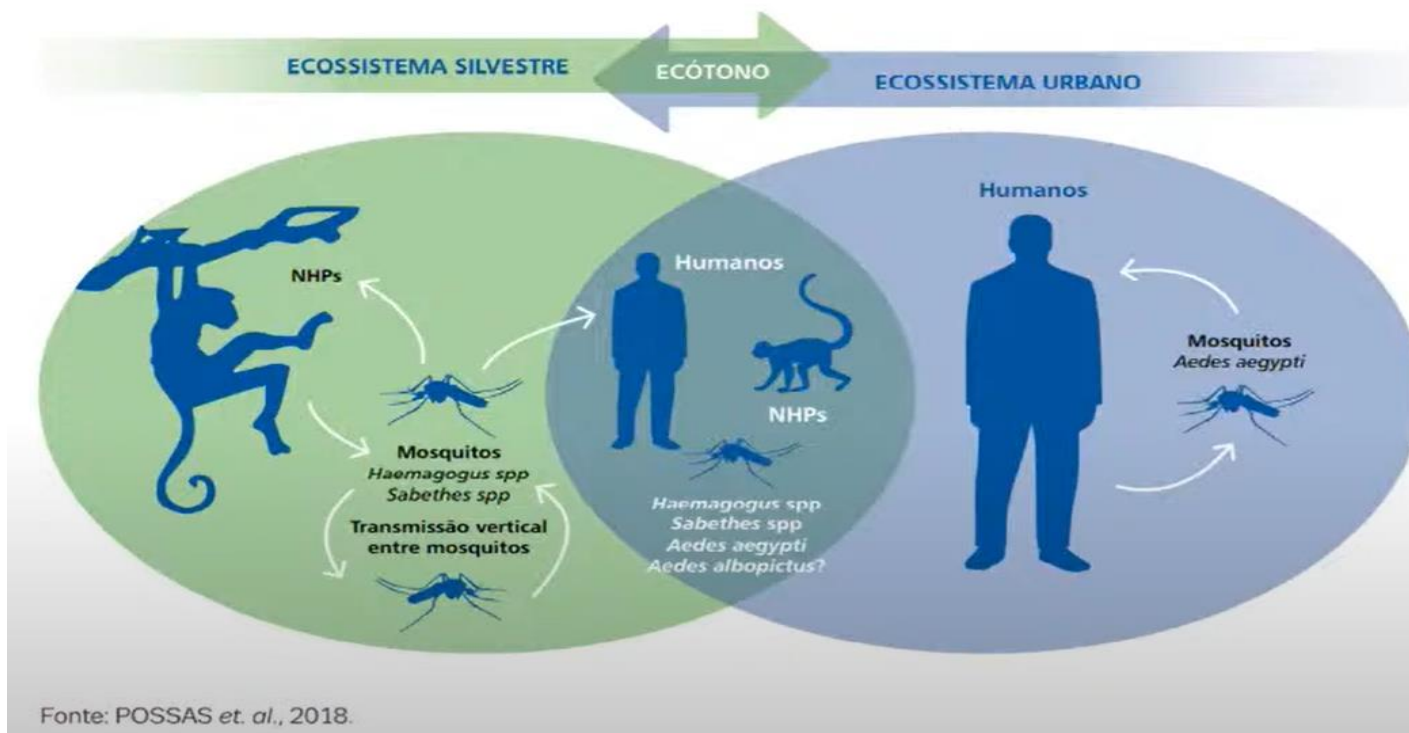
ECOSSISTEMA SILVESTRE

ECÓTONO

ECOSSISTEMA URBANO

NHPs

Mosquitos
Haemagogus spp
Sabethes spp

Transmissão vertical entre mosquitos

Humanos

NHPs

Haemagogus spp
Sabethes spp
Aedes aegypti
Aedes albopictus?

Humanos

Mosquitos
Aedes aegypti

Fonte: POSSAS et. al., 2018.